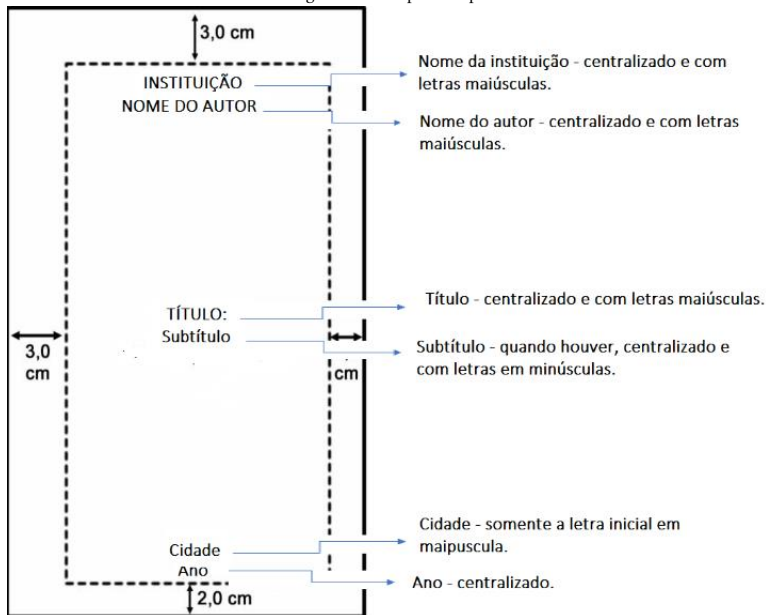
3,0 cm

INSTITUIÇÃO
NOME DO AUTOR

Nome da instituição - centralizado e com letras maiúsculas.

Nome do autor - centralizado e com letras maiúsculas.

TÍTULO:
Subtítulo

Título - centralizado e com letras maiúsculas.

3,0 cm

cm

Subtítulo - quando houver, centralizado e com letras em minúsculas.

Cidade
Ano

Cidade - somente a letra inicial em maipuscula.

Ano - centralizado.

2,0 cm